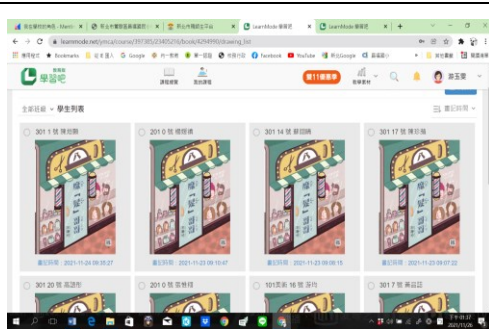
LearnMode 學習吧 | LearnMode 學習吧

← → C learnmode.net/ymca/course/397385/2340526/book/4294990/drawing_list

應用程式 Bookmarks Google YouTube

學習吧

課程總覽 我的課程

第11屆菁英

全部班級 > 學生列表

畫記時間

301 1 號

201 0 號

301 14 號

301 17 號

畫記時間：2021-11-24 09:35:27

畫記時間：2021-11-23 09:10:47

畫記時間：2021-11-23 09:06:15

畫記時間：2021-11-23 09:07:22

301 20 號

201 0 號

101 16 號

301 7 號

2021/11/26